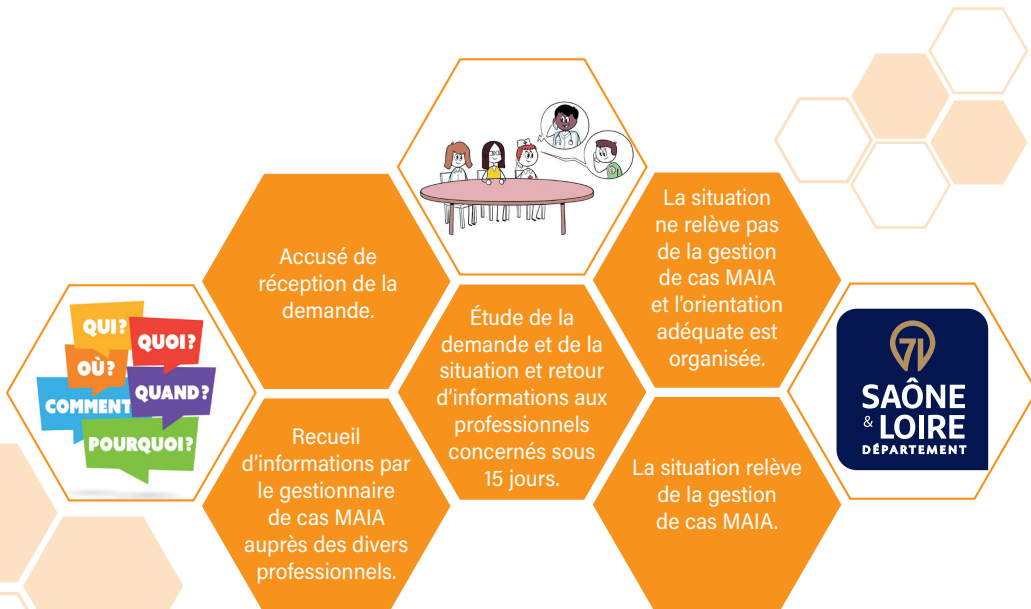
QUI? QUOI? OÙ? QUAND? COMMENT POURQUOI?

Accusé de réception de la demande.

Recueil d'informations par le gestionnaire de cas MAIA auprès des divers professionnels.

Étude de la demande et de la situation et retour d'informations aux professionnels concernés sous 15 jours.

La situation ne relève pas de la gestion de cas MAIA et l'orientation adéquate est organisée.

La situation relève de la gestion de cas MAIA.

71 SAÔNE & LOIRE DÉPARTEMENT